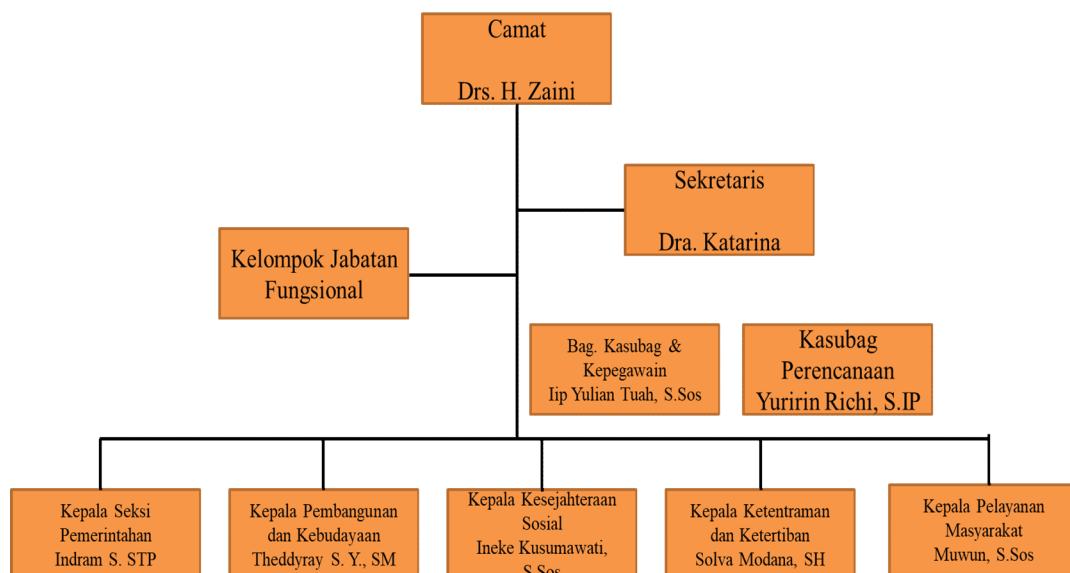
Camat

Drs. H. Zaini

Sekretaris

Dra. Katarina

Kelompok Jabatan Fungsional

Bag. Kasubag & Kepegawain
Iip Yulian Tuah, S.Sos

Kasubag Perencanaan
Yuririn Richi, S.IP

Kepala Seksi Pemerintahan
Indram S. STP

Kepala Pembangunan dan Kebudayaan
Theddyray S. Y., SM

Kepala Kesejahteraan Sosial
Ineke Kusumawati, S.Sos

Kepala Ketentraman dan Ketertiban
Solva Modana, SH

Kepala Pelayanan Masyarakat
Muwun, S.Sos